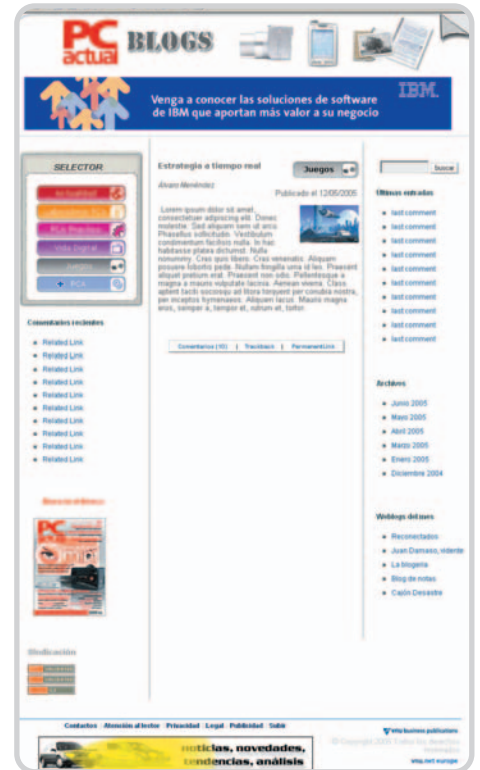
PC actual BLOGS

Venga a conocer las soluciones de software de IBM que aportan más valor a su negocio

IBM

SELECTOR

Actualidad

PCA

Comentarios recientes

- Related Link
- Related Link
- Related Link
- Related Link
- Related Link
- Related Link
- Related Link
- Related Link
- Related Link
- Related Link
- Related Link

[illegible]

Sindicación

Estrategia a tiempo real

Juegos

Álvaro Menéndez

Publicado el 12/05/2005

Lorem ipsum dolor sit amet, consectetuer adipiscing elit. Donec molestie. Sed aliquam sem ut arcu. Phasellus sollicitudin. Vestibulum condimentum facilisis nulla. In hac habitasse platea dictumst. Nulla nonummy. Cras quis libero. Cras venenatis. Aliquam posuere lobortis pede. Nullam fringilla urna id leo. Praesent aliquet pretium erat. Praesent non odio. Pellentesque a magna a mauris vulputate lacinia. Aenean viverra. Class aptent taciti sociosqu ad litora torquent per conubia nostra, per inceptos hymenaeos. Aliquam lacus. Mauris magna eros, semper a, tempor et, rutrum et, tortor.

Comentarios (10) | Trackback | PermanentLink

Buscar

Últimas entradas

- last comment
- last comment
- last comment
- last comment
- last comment
- last comment
- last comment
- last comment
- last comment
- last comment
- last comment

Archivos

- Junio 2005
- Mayo 2005
- Abril 2005
- Marzo 2005
- Enero 2005
- Diciembre 2004

Weblogs del mes

- Reconectados
- Juan Damaso, vidente
- La bloguería
- Blog de notas
- Cajón Desastre

Contactos · Atención al lector · Privacidad · Legal · Publicidad · Subir

VNU business publications

© Copyright 2005 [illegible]

www.vnunet.europe

noticias, novedades, tendencias, análisis